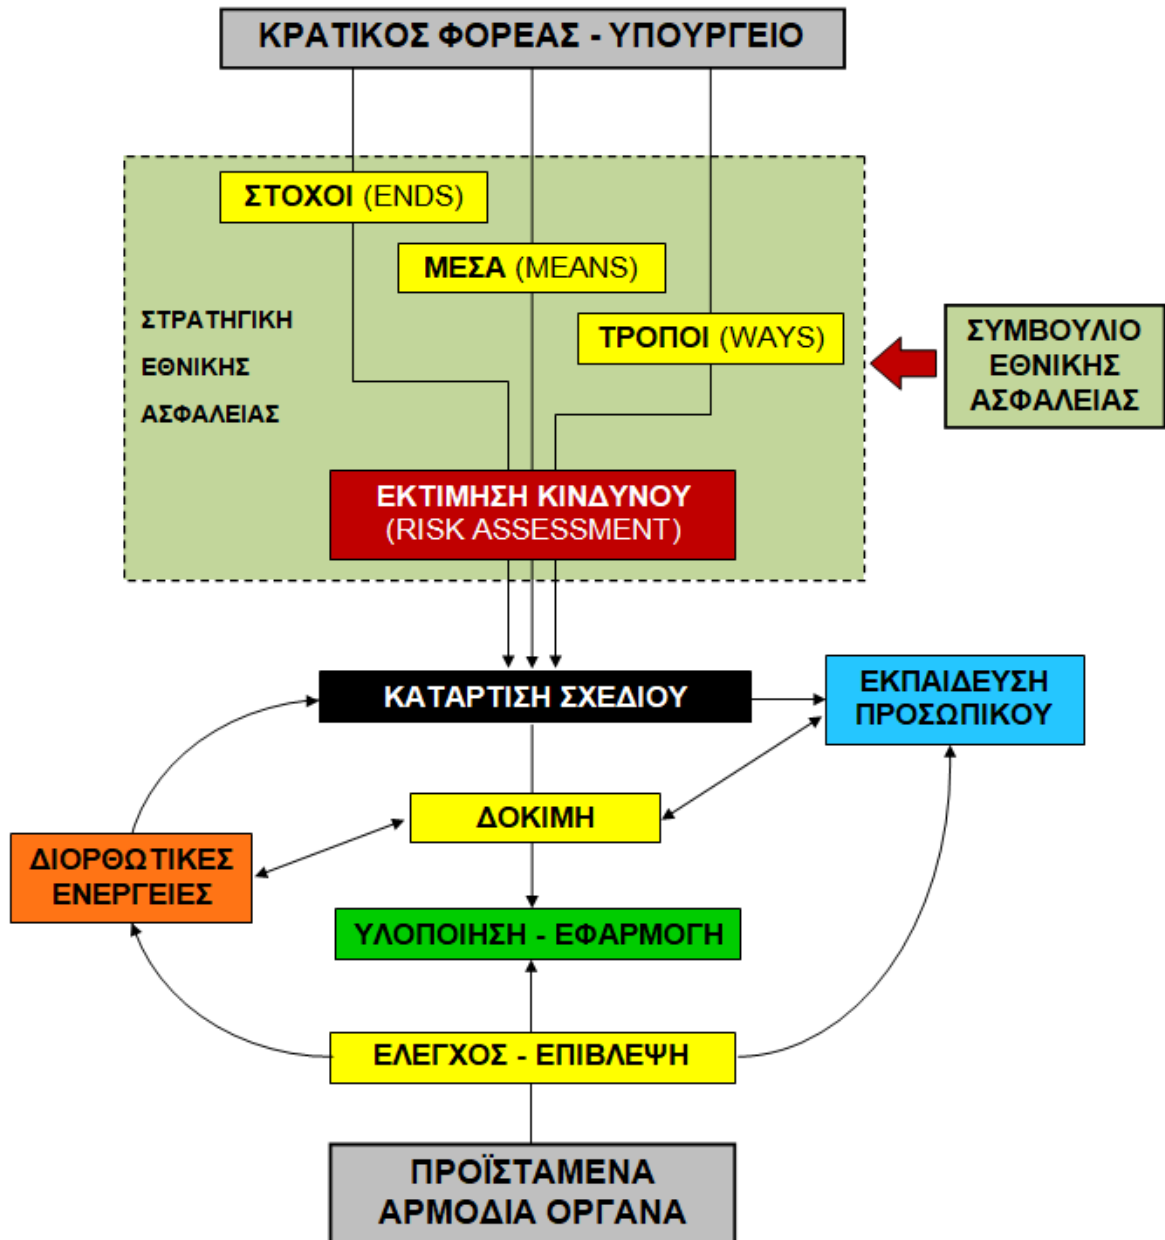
ΚΡΑΤΙΚΟΣ ΦΟΡΕΑΣ - ΥΠΟΥΡΓΕΙΟ

ΣΤΟΧΟΙ (ENDS)

ΜΕΣΑ (MEANS)

ΣΤΡΑΤΗΓΙΚΗ ΕΘΝΙΚΗΣ ΑΣΦΑΛΕΙΑΣ

ΤΡΟΠΟΙ (WAYS)

ΣΥΜΒΟΥΛΙΟ ΕΘΝΙΚΗΣ ΑΣΦΑΛΕΙΑΣ

ΕΚΤΙΜΗΣΗ ΚΙΝΔΥΝΟΥ (RISK ASSESSMENT)

ΚΑΤΑΡΤΙΣΗ ΣΧΕΔΙΟΥ

ΕΚΠΑΙΔΕΥΣΗ ΠΡΟΣΩΠΙΚΟΥ

ΔΟΚΙΜΗ

ΔΙΟΡΘΩΤΙΚΕΣ ΕΝΕΡΓΕΙΕΣ

ΥΛΟΠΟΙΗΣΗ - ΕΦΑΡΜΟΓΗ

ΕΛΕΓΧΟΣ - ΕΠΙΒΛΕΨΗ

ΠΡΟΪΣΤΑΜΕΝΑ ΑΡΜΟΔΙΑ ΟΡΓΑΝΑ